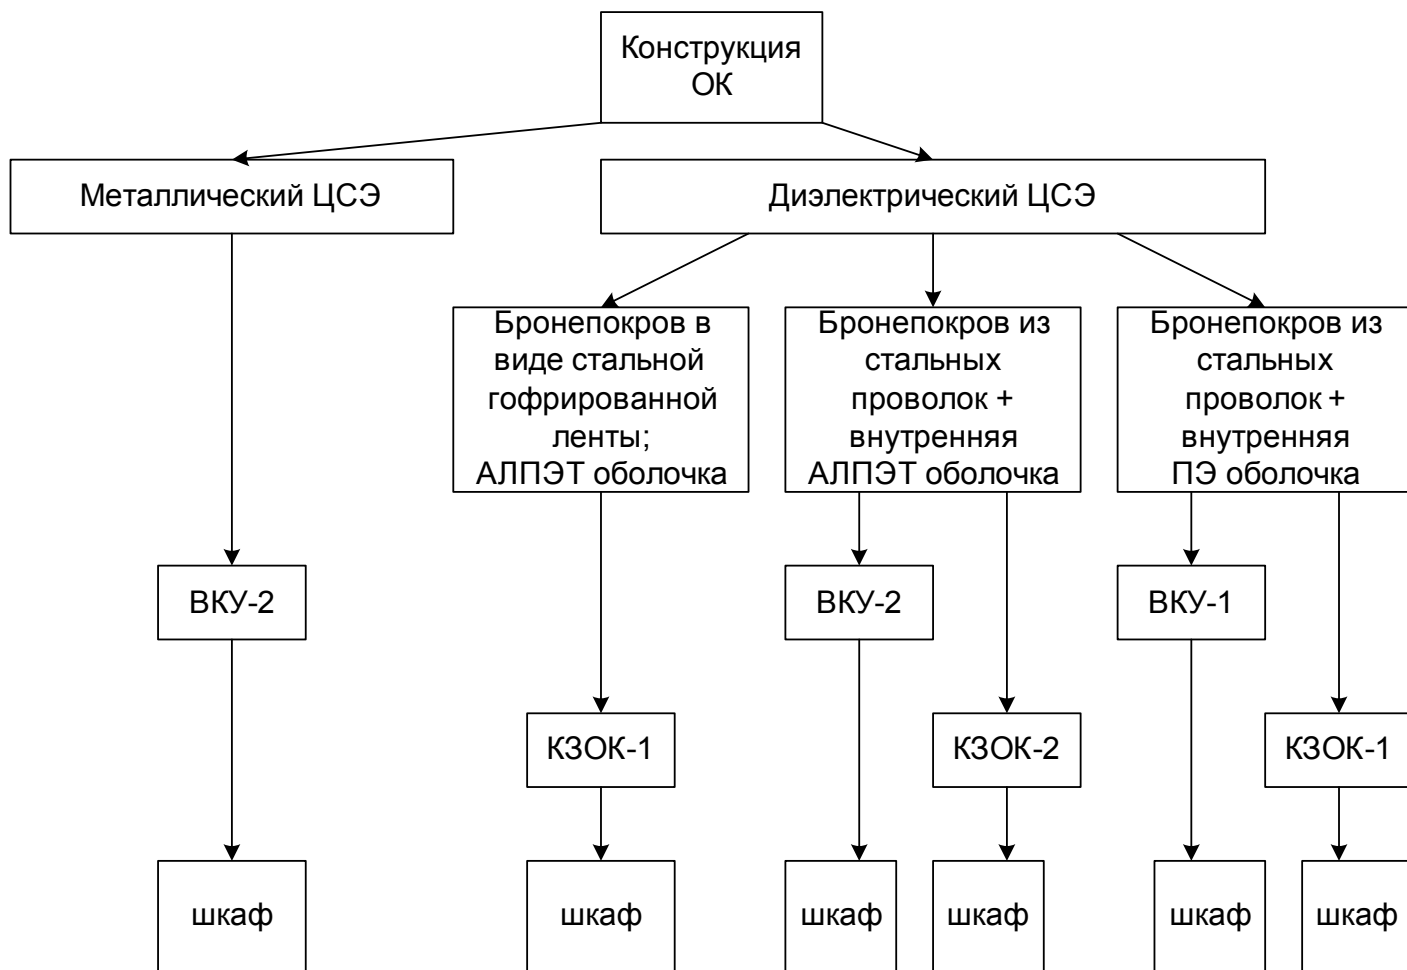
Конструкция ОК

Металлический ЦСЭ

Диэлектрический ЦСЭ

Бронепокров в виде стальной гофрированной ленты; АЛПЭТ оболочка

Бронепокров из стальных проволок + внутренняя АЛПЭТ оболочка

Бронепокров из стальных проволок + внутренняя ПЭ оболочка

ВКУ-2

ВКУ-2

ВКУ-1

КЗОК-1

КЗОК-2

КЗОК-1

шкаф

шкаф

шкаф

шкаф

шкаф

шкаф